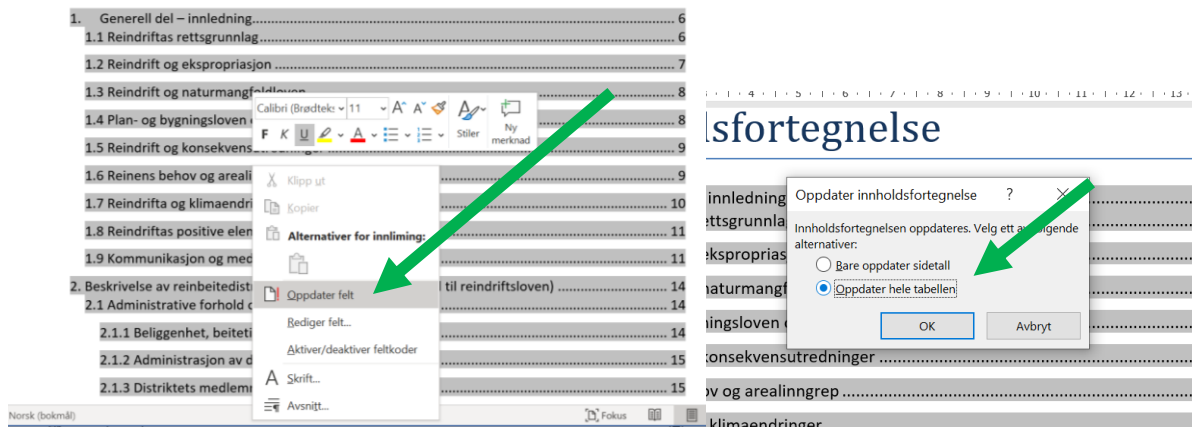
1. Generell del – innledning .......... 6
1.1 Reindriftas rettsgrunnlag .......... 6
1.2 Reindrift og ekspropriasjon .......... 7
1.3 Reindrift og naturmangfoldloven .......... 8
1.4 Plan- og bygningsloven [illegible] .......... 8
1.5 Reindrift og konsekvens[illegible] .......... 9
1.6 Reinens behov og areal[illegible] .......... 9
1.7 Reindrifta og klimaendri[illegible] .......... 10
1.8 Reindriftas positive ele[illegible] .......... 11
1.9 Kommunikasjon og me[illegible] .......... 11
2. Beskrivelse av reinbeitedist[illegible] til reindriftsloven) .......... 14
2.1 Administrative forhold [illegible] .......... 14
2.1.1 Beliggenhet, beitet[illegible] .......... 14
2.1.2 Administrasjon av d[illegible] .......... 15
2.1.3 Distriktets medlem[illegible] .......... 15

Calibri (Brødteks 11 A A
F K U
Stiler
Ny merknad

Klipp ut
Kopier
Alternativer for innliming:
Oppdater felt
Rediger felt...
Aktiver/deaktiver feltkoder
Skrift...
Avsnitt...

Norsk (bokmål)
Fokus

4 5 6 7 8 9 10 11 12 13
lsfortegnelse
innledning
ettsgrunnla
ekspropria
naturmangf
ngsloven
konsekvensutredninger ..........
ov og arealinngrep ..........
klimaendringer

Oppdater innholdsfortegnelse ? X
Innholdsfortegnelsen oppdateres. Velg ett a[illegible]gende alternativer:
Bare oppdater sidetall
Oppdater hele tabellen
OK
Avbryt